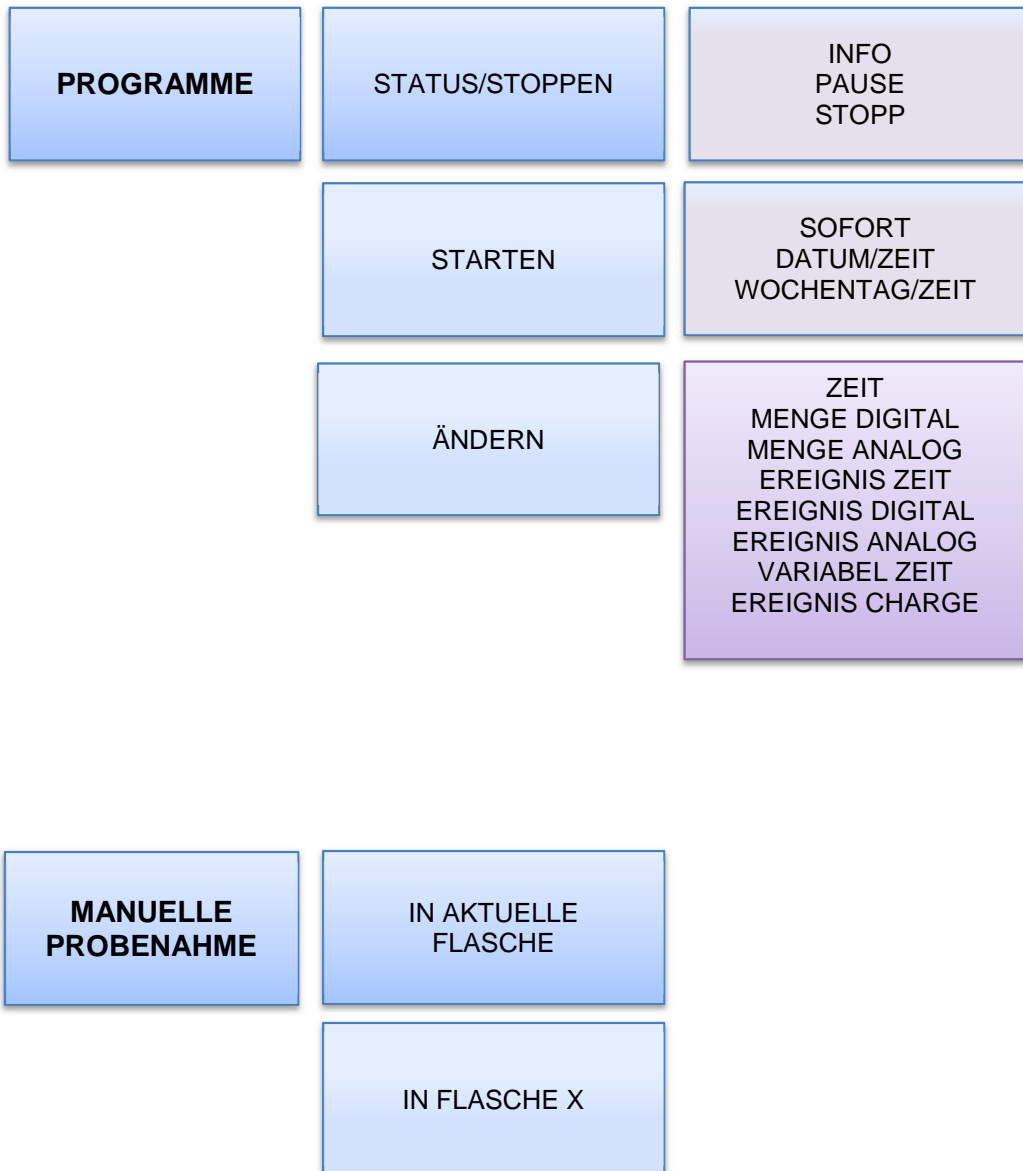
PROGRAMME

STATUS/STOPPEN

INFO
PAUSE
STOPP

STARTEN

SOFORT
DATUM/ZEIT
WOCHENTAG/ZEIT

ÄNDERN

ZEIT
MENGE DIGITAL
MENGE ANALOG
EREIGNIS ZEIT
EREIGNIS DIGITAL
EREIGNIS ANALOG
VARIABEL ZEIT
EREIGNIS CHARGE

MANUELLE PROBENAHME

IN AKTUELLE FLASCHE

IN FLASCHE X